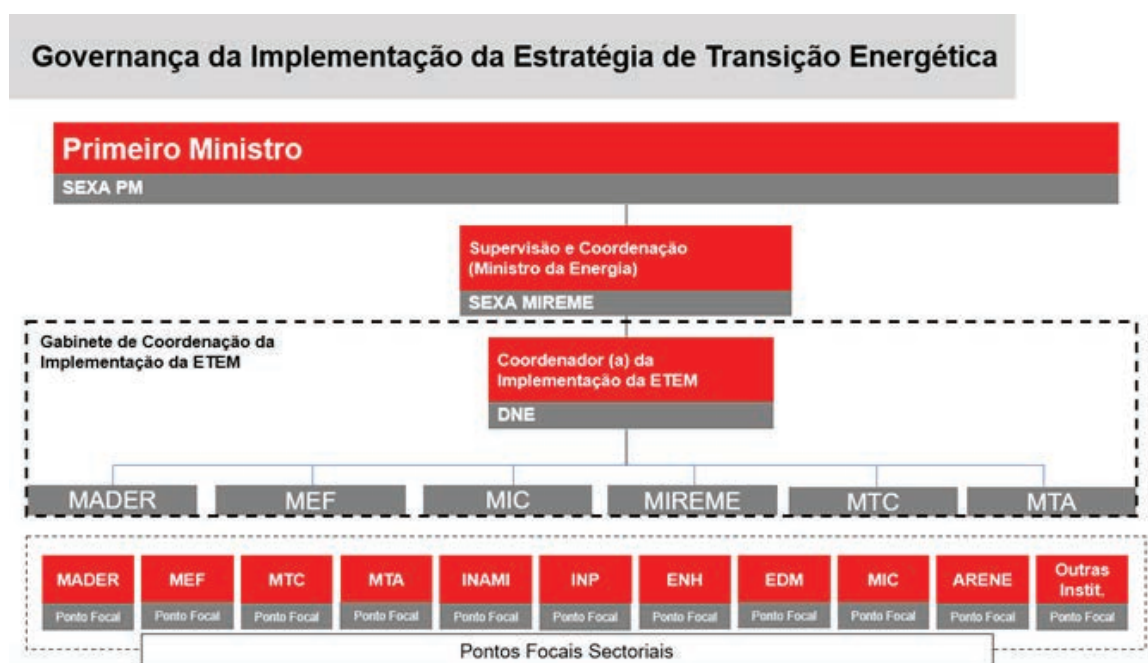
Governança da Implementação da Estratégia de Transição Energética

Primeiro Ministro
SEXA PM

Supervisão e Coordenação (Ministro da Energia)
SEXA MIREME

Gabinete de Coordenação da Implementação da ETEM

Coordenador (a) da Implementação da ETEM
DNE

MADER
MEF
MIC
MIREME
MTC
MTA

MADER
Ponto Focal
MEF
Ponto Focal
MTC
Ponto Focal
MTA
Ponto Focal
INAMI
Ponto Focal
INP
Ponto Focal
ENH
Ponto Focal
EDM
Ponto Focal
MIC
Ponto Focal
ARENE
Ponto Focal
Outras Instit.
Ponto Focal

Pontos Focais Sectoriais